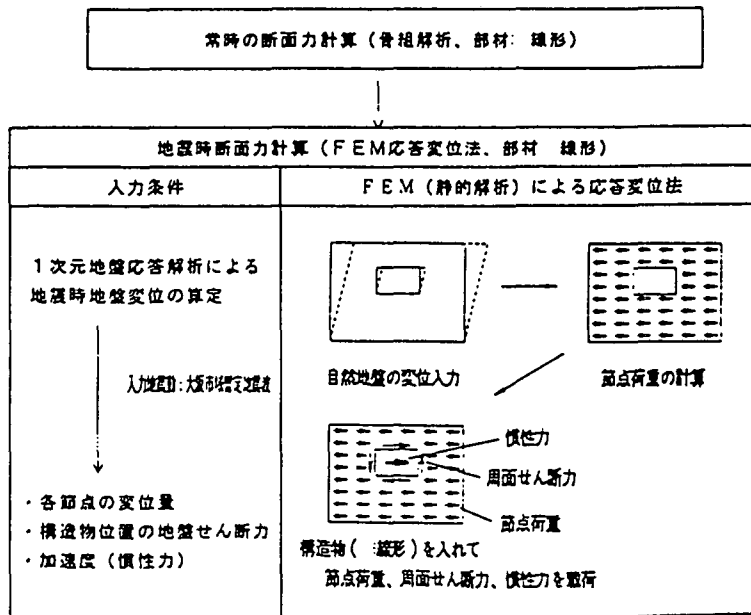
常時の断面力計算（骨組解析、部材：線形）

地震時断面力計算（ＦＥＭ応答変位法、部材　線形）

| 入力条件 | ＦＥＭ（静的解析）による応答変位法 |
|---|---|
| １次元地盤応答解析による地震時地盤変位の算定<br>入力地震動：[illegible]<br>・各節点の変位量<br>・構造物位置の地盤せん断力<br>・加速度（慣性力） | 自然地盤の変位入力<br>節点荷重の計算<br>慣性力<br>周面せん断力<br>節点荷重<br>構造物（線形）を入れて<br>節点荷重、周面せん断力、慣性力を載荷 |